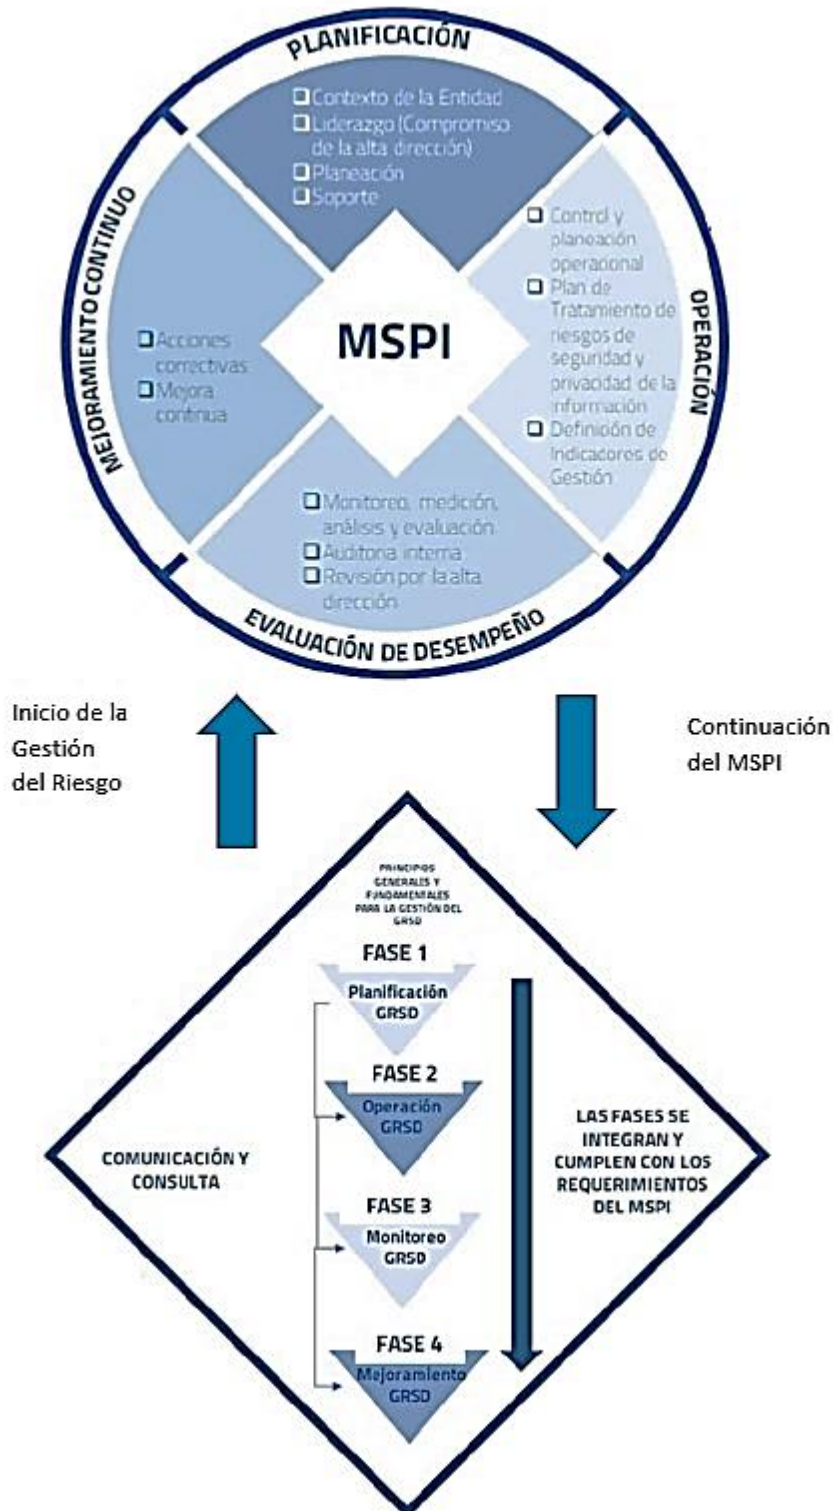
PLANIFICACIÓN

❑ Contexto de la Entidad
❑ Liderazgo (Compromiso de la alta dirección)
❑ Planeación
❑ Soporte

OPERACIÓN

❑ Control y planeación operacional
❑ Plan de Tratamiento de riesgos de seguridad y privacidad de la información
❑ Definición de Indicadores de Gestión

MEJORAMIENTO CONTINUO

❑ Acciones correctivas
❑ Mejora continua

MSPI

EVALUACIÓN DE DESEMPEÑO

❑ Monitoreo, medición, análisis y evaluación
❑ Auditoria interna
❑ Revisión por la alta dirección

Inicio de la Gestión del Riesgo

Continuación del MSPI

PRINCIPIOS GENERALES Y FUNDAMENTALES PARA LA GESTIÓN DEL GRSD

FASE 1
Planificación GRSD

FASE 2
Operación GRSD

FASE 3
Monitoreo GRSD

FASE 4
Mejoramiento GRSD

COMUNICACIÓN Y CONSULTA

LAS FASES SE INTEGRAN Y CUMPLEN CON LOS REQUERIMIENTOS DEL MSPI